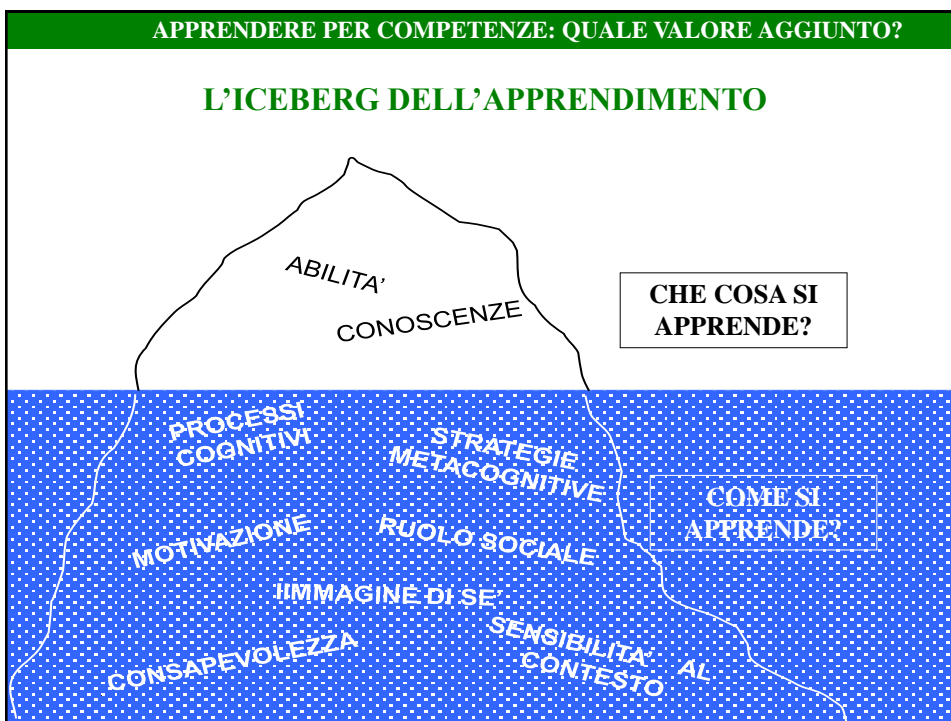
APPRENDERE PER COMPETENZE: QUALE VALORE AGGIUNTO?

L'ICEBERG DELL'APPRENDIMENTO

ABILITA'

CONOSCENZE

CHE COSA SI APPRENDE?

PROCESSI COGNITIVI

STRATEGIE METACOGNITIVE

COME SI APPRENDE?

MOTIVAZIONE

RUOLO SOCIALE

IIMMAGINE DI SE'

SENSIBILITA' AL CONTESTO

CONSAPEVOLEZZA